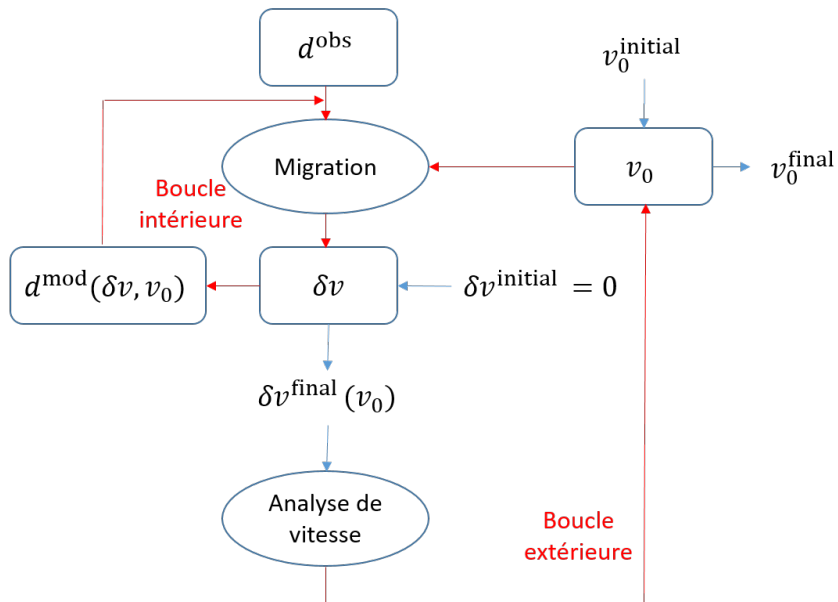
$d^{\text{obs}}$

$v_0^{\text{initial}}$

Migration

$v_0$

$v_0^{\text{final}}$

Boucle intérieure

$d^{\text{mod}}(\delta v, v_0)$

$\delta v$

$\delta v^{\text{initial}} = 0$

$\delta v^{\text{final}}\,(v_0)$

Analyse de vitesse

Boucle extérieure